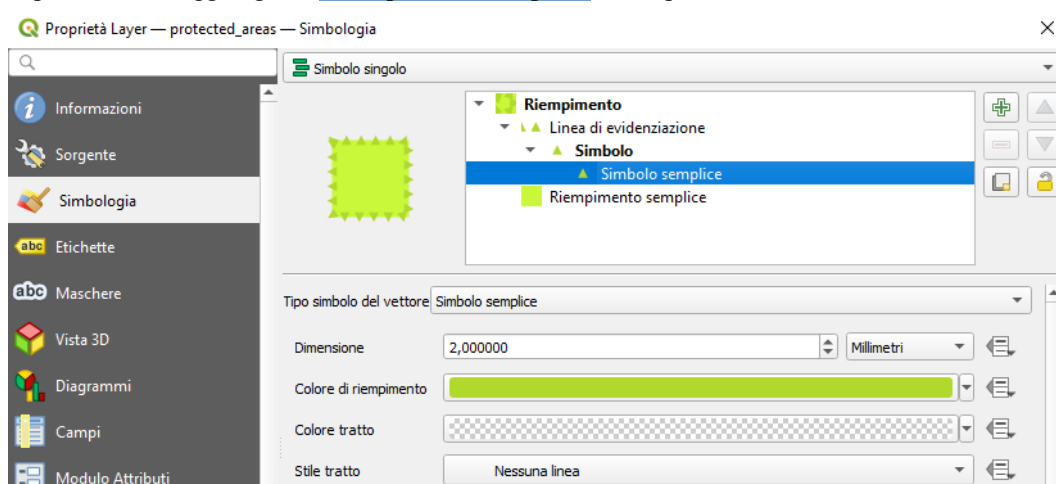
Proprietà Layer — protected_areas — Simbologia

Simbolo singolo

Informazioni
Sorgente
Simbologia
Etichette
Maschere
Vista 3D
Diagrammi
Campi
Modulo Attributi

Riempimento
Linea di evidenziazione
Simbolo
Simbolo semplice
Riempimento semplice

Tipo simbolo del vettore Simbolo semplice

Dimensione 2,000000 Millimetri
Colore di riempimento
Colore tratto
Stile tratto Nessuna linea